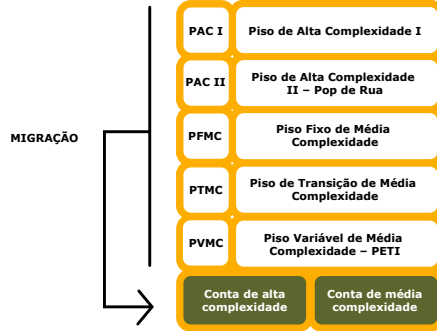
MIGRAÇÃO

PAC I | Piso de Alta Complexidade I

PAC II | Piso de Alta Complexidade II – Pop de Rua

PFMC | Piso Fixo de Média Complexidade

PTMC | Piso de Transição de Média Complexidade

PVMC | Piso Variável de Média Complexidade – PETI

Conta de alta complexidade

Conta de média complexidade